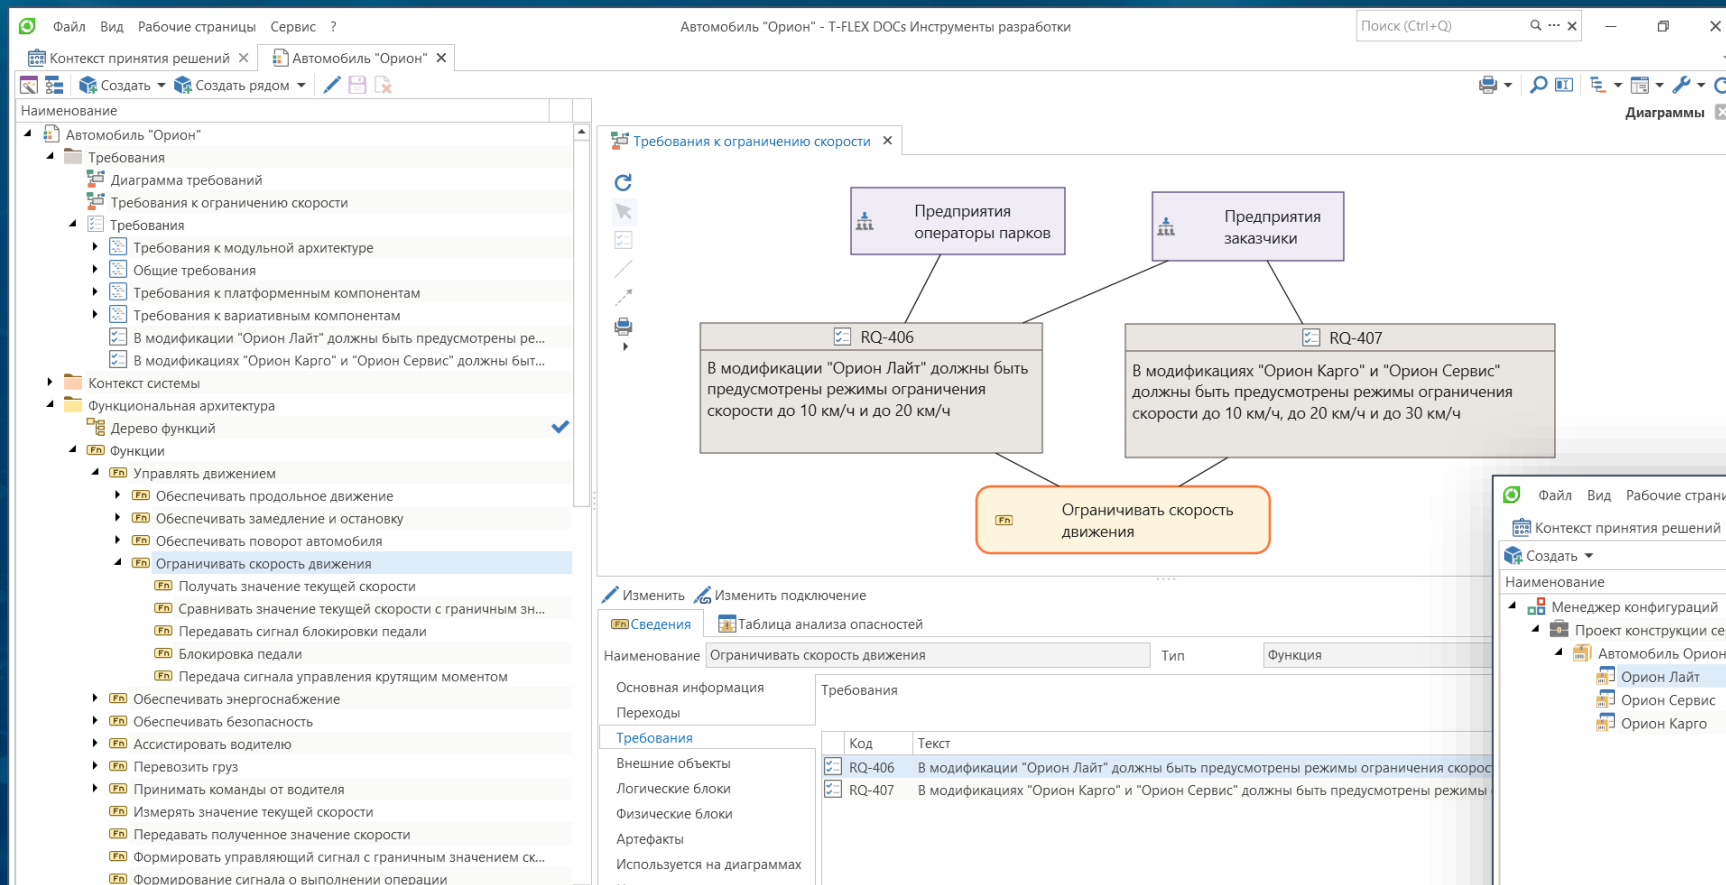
Файл Вид Рабочие страницы Сервис ?

Автомобиль "Орион" - T-FLEX DOCs Инструменты разработки

Поиск (Ctrl+Q)

Контекст принятия решений ✕ Автомобиль "Орион" ✕

Создать Создать рядом

Диаграммы

Наименование

Автомобиль "Орион"
Требования
Диаграмма требований
Требования к ограничению скорости
Требования
Требования к модульной архитектуре
Общие требования
Требования к платформенным компонентам
Требования к вариативным компонентам
В модификации "Орион Лайт" должны быть предусмотрены ре...
В модификациях "Орион Карго" и "Орион Сервис" должны быт...
Контекст системы
Функциональная архитектура
Дерево функций
Функции
Управлять движением
Обеспечивать продольное движение
Обеспечивать замедление и остановку
Обеспечивать поворот автомобиля
Ограничивать скорость движения
Получать значение текущей скорости
Сравнивать значение текущей скорости с граничным зн...
Передавать сигнал блокировки педали
Блокировка педали
Передача сигнала управления крутящим моментом
Обеспечивать энергоснабжение
Обеспечивать безопасность
Ассистировать водителю
Перевозить груз
Принимать команды от водителя
Измерять значение текущей скорости
Передавать полученное значение скорости
Формировать управляющий сигнал с граничным значением ск...
Формирование сигнала о выполнении операции

Требования к ограничению скорости ✕

Предприятия операторы парков

Предприятия заказчики

RQ-406
В модификации "Орион Лайт" должны быть предусмотрены режимы ограничения скорости до 10 км/ч и до 20 км/ч

RQ-407
В модификациях "Орион Карго" и "Орион Сервис" должны быть предусмотрены режимы ограничения скорости до 10 км/ч, до 20 км/ч и до 30 км/ч

Fn Ограничивать скорость движения

Изменить Изменить подключение

Сведения Таблица анализа опасностей

Наименование Ограничивать скорость движения Тип Функция

Основная информация
Переходы
Требования
Внешние объекты
Логические блоки
Физические блоки
Артефакты
Используется на диаграммах

Требования

| Код | Текст |
|---|---|
| RQ-406 | В модификации "Орион Лайт" должны быть предусмотрены режимы ограничения скорос |
| RQ-407 | В модификациях "Орион Карго" и "Орион Сервис" должны быть предусмотрены режимы |

Файл Вид Рабочие страни
Контекст принятия решений
Создать
Наименование
Менеджер конфигураций
Проект конструкции се
Автомобиль Орион
Орион Лайт
Орион Сервис
Орион Карго